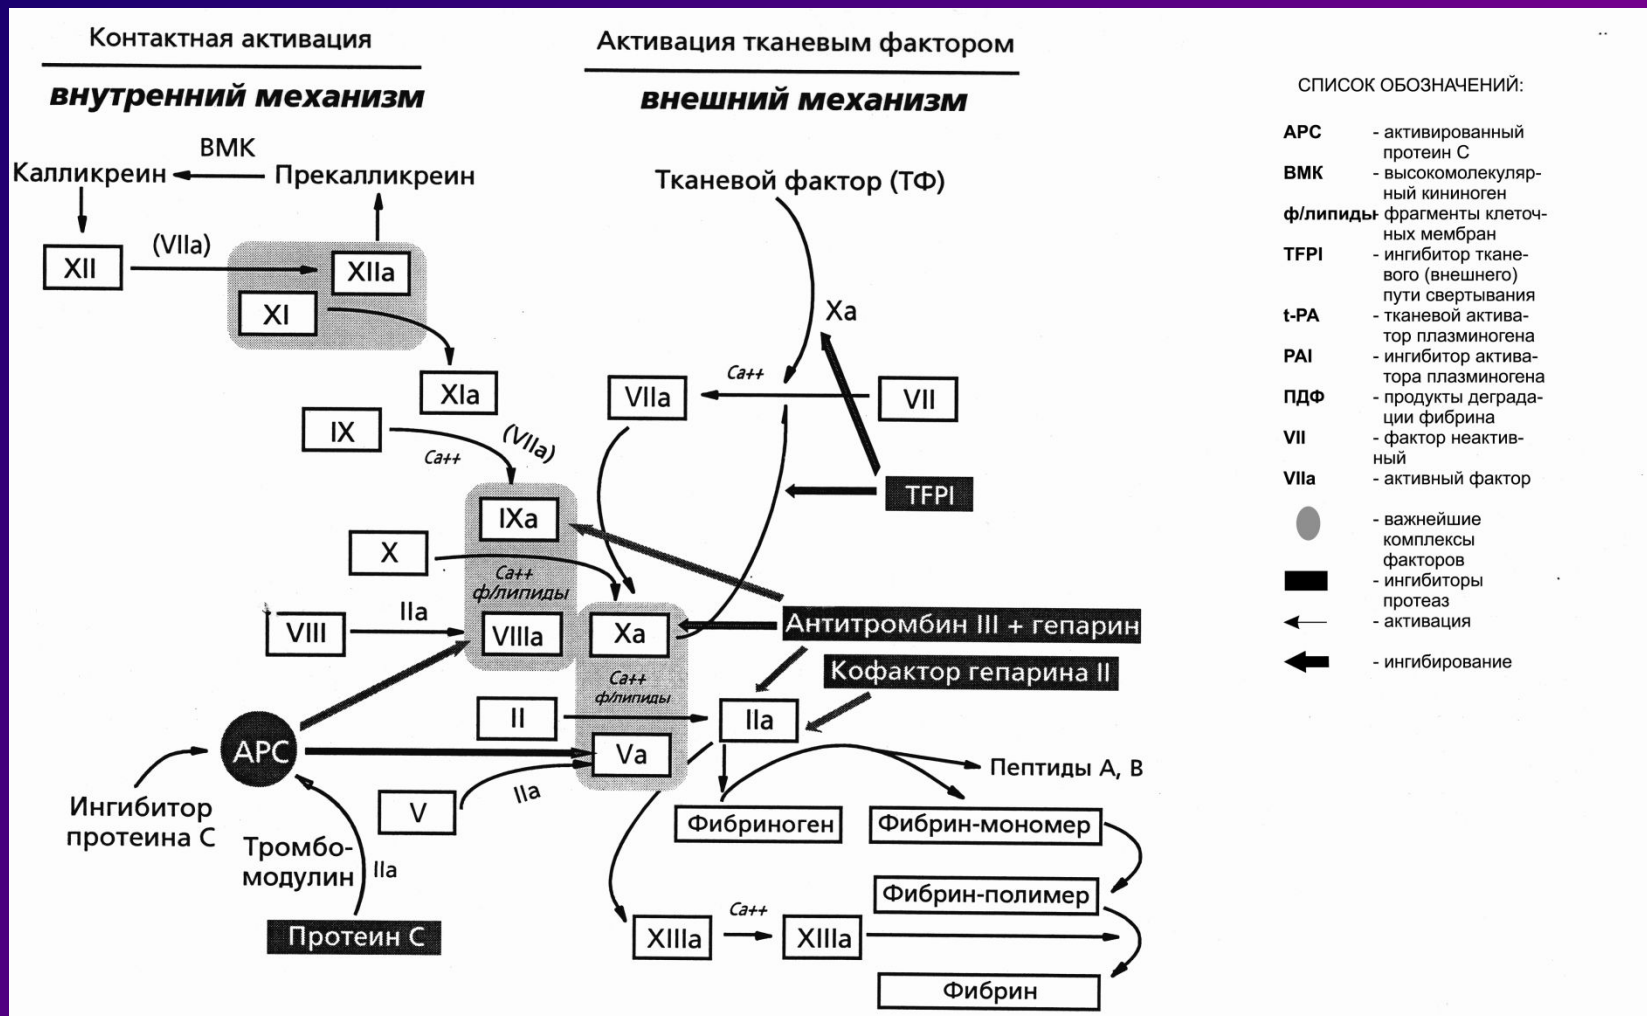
Контактная активация
внутренний механизм

Активация тканевым фактором
внешний механизм

ВМК
Калликреин
Прекалликреин
XII
(VIIa)
XIIa
XI
XIa
IX
Ca++
(VIIa)
IXa
X
Ca++
ф/липиды
VIII
IIa
VIIIa
Xa
Ca++
ф/липиды
II
IIa
APC
Va
Ингибитор протеина С
Тромбомодулин
IIa
V
IIa
Протеин С

Тканевой фактор (ТФ)
Xa
Ca++
VIIa
VII
TFPI
Антитромбин III + гепарин
Кофактор гепарина II
Пептиды А, В
Фибриноген
Фибрин-мономер
Фибрин-полимер
Ca++
XIIIa
XIIIa
Фибрин

СПИСОК ОБОЗНАЧЕНИЙ:
APC - активированный протеин С
ВМК - высокомолекулярный кининоген
ф/липиды фрагменты клеточных мембран
TFPI - ингибитор тканевого (внешнего) пути свертывания
t-PA - тканевой активатор плазминогена
PAI - ингибитор активатора плазминогена
ПДФ - продукты деградации фибрина
VII - фактор неактивный
VIIa - активный фактор
- важнейшие комплексы факторов
- ингибиторы протеаз
- активация
- ингибирование